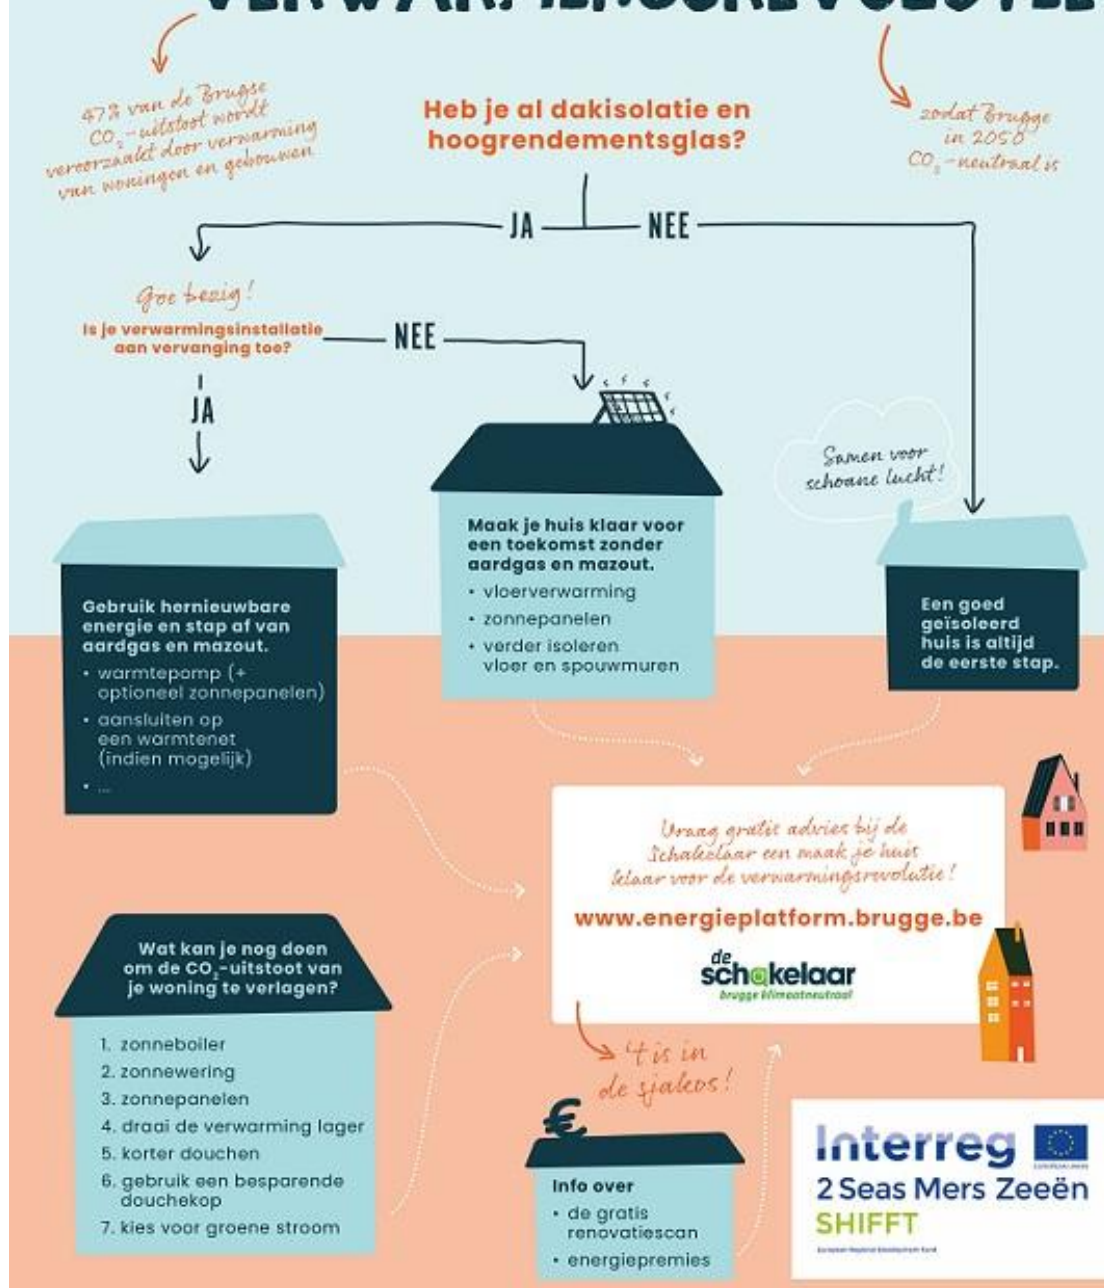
VERWARMINGSREVOLUTIE

47% van de Brugse $CO_2$-uitstoot wordt veroorzaakt door verwarming van woningen en gebouwen

Heb je al dakisolatie en hoogrendementsglas?

zodat Brugge in 2050 $CO_2$-neutraal is

JA

NEE

Goe bezig!

Is je verwarmingsinstallatie aan vervanging toe?

NEE

JA

Samen voor schoane lucht!

Maak je huis klaar voor een toekomst zonder aardgas en mazout.
• vloerverwarming
• zonnepanelen
• verder isoleren vloer en spouwmuren

Gebruik hernieuwbare energie en stap af van aardgas en mazout.
• warmtepomp (+ optioneel zonnepanelen)
• aansluiten op een warmtenet (indien mogelijk)
• ...

Een goed geïsoleerd huis is altijd de eerste stap.

Vraag gratis advies bij de Schakelaar een maak je huis klaar voor de verwarmingsrevolutie!

www.energieplatform.brugge.be

de schakelaar
brugge klimaatneutraal

Wat kan je nog doen om de $CO_2$-uitstoot van je woning te verlagen?

1. zonneboiler
2. zonnewering
3. zonnepanelen
4. draai de verwarming lager
5. korter douchen
6. gebruik een besparende douchekop
7. kies voor groene stroom

't is in de sjakos!

€

Info over
• de gratis renovatiescan
• energiepremies

Interreg
2 Seas Mers Zeeën
SHIFFT
European Regional Development Fund
EUROPEAN UNION